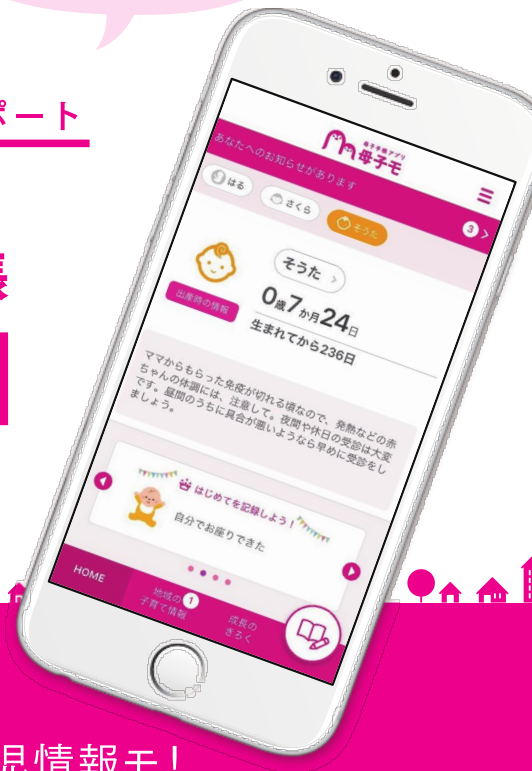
ポート

母子手帳アプリ
母子モ

あなたへのお知らせがあります

はる
さくら
そうた

3

そうた

出産時の情報

0歳7か月24日
生まれてから236日

ママからもらった免疫が切れる頃なので、発熱などの赤ちゃんの体調には、注意して。夜間や休日の受診は大変です。昼間のうちに具合が悪いようなら早めに受診をしましょう。

はじめてを記録しよう！
自分でお座りできた

HOME
地域の子育て情報 1
成長のきろく

見情報モ！